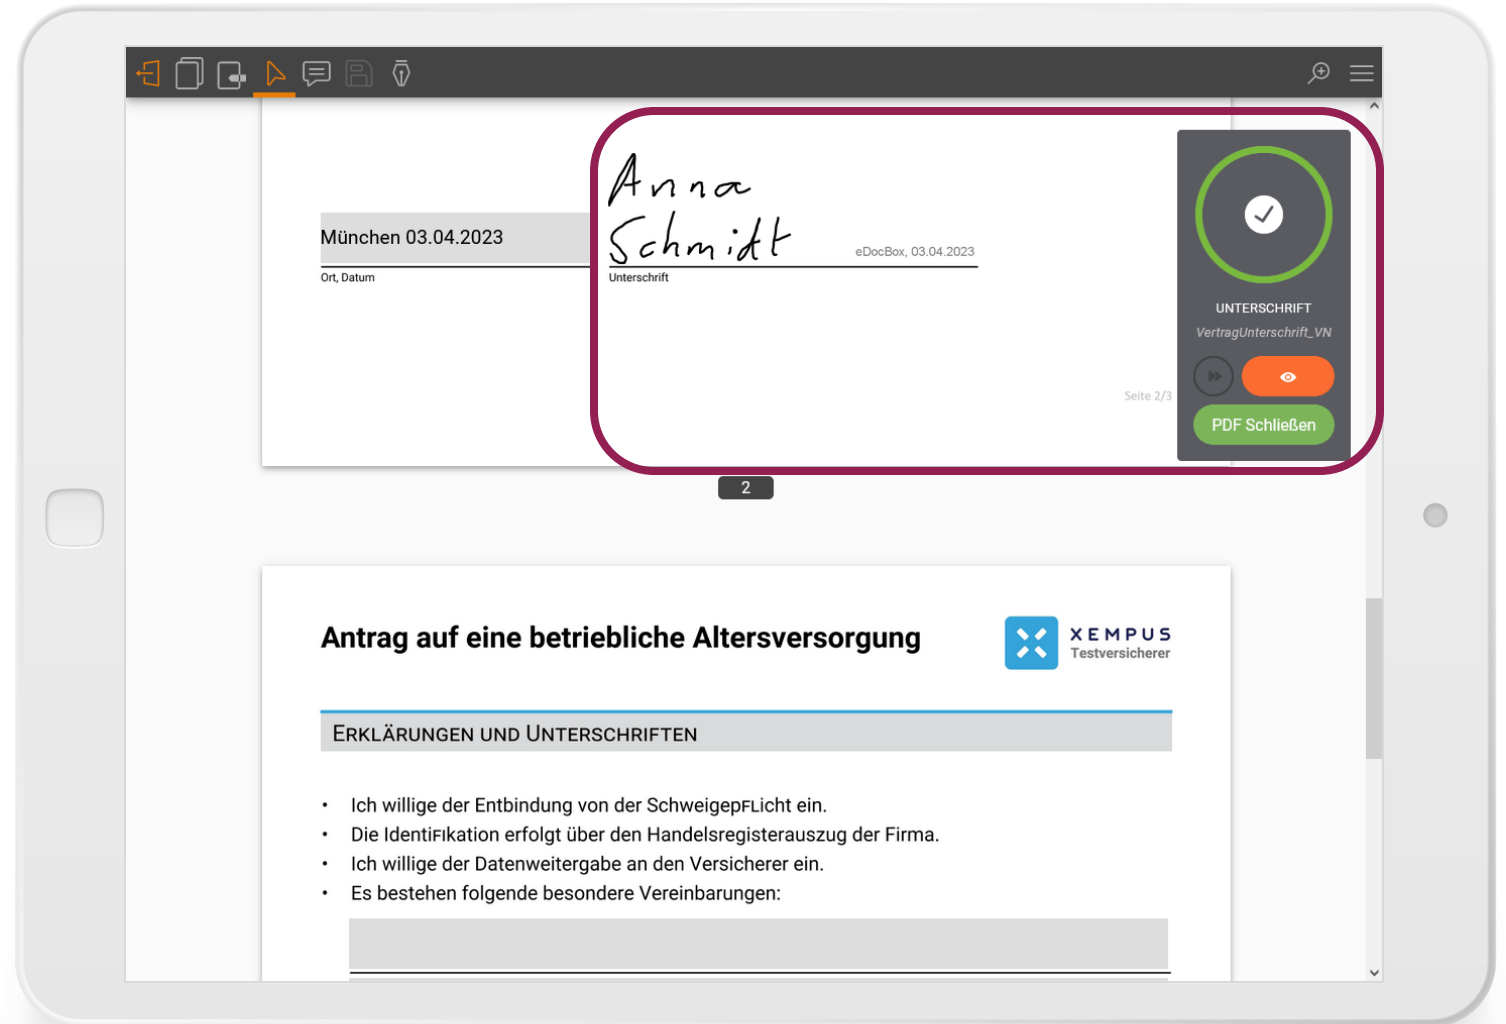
München 03.04.2023

Ort, Datum

Anna Schmidt

eDocBox, 03.04.2023

Unterschrift

Seite 2/3

UNTERSCHRIFT

VertragUnterschrift_VN

PDF Schließen

2

Antrag auf eine betriebliche Altersversorgung

XEMPUS
Testversicherer

ERKLÄRUNGEN UND UNTERSCHRIFTEN

• Ich willige der Entbindung von der Schweigepflicht ein.
• Die Identifikation erfolgt über den Handelsregisterauszug der Firma.
• Ich willige der Datenweitergabe an den Versicherer ein.
• Es bestehen folgende besondere Vereinbarungen: